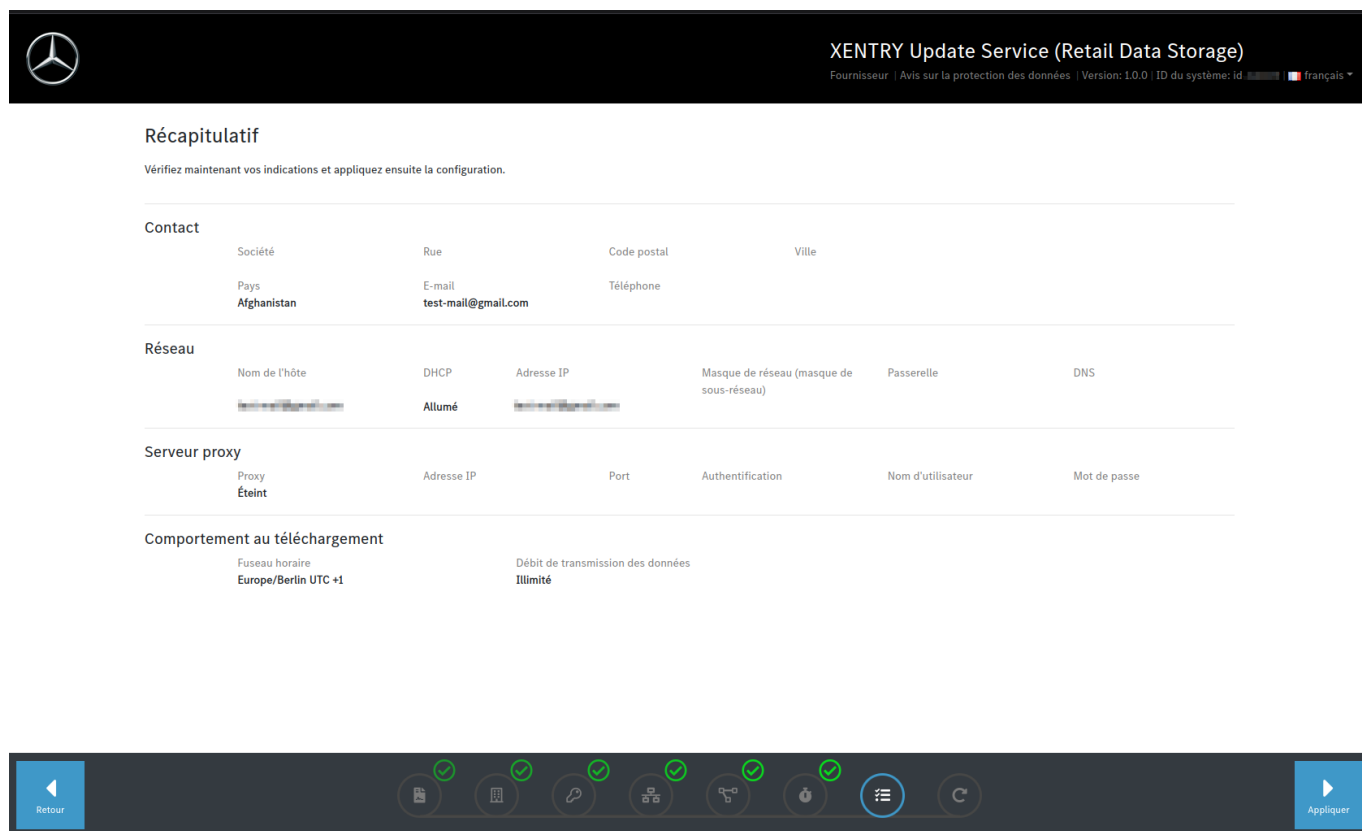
XENTRY Update Service (Retail Data Storage)
Fournisseur | Avis sur la protection des données | Version: 1.0.0 | ID du système: id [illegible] | français

Récapitulatif

Vérifiez maintenant vos indications et appliquez ensuite la configuration.

Contact

Société

Rue

Code postal

Ville

Pays
Afghanistan

E-mail
test-mail@gmail.com

Téléphone

Réseau

Nom de l'hôte
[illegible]

DHCP
Allumé

Adresse IP
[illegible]

Masque de réseau (masque de sous-réseau)

Passerelle

DNS

Serveur proxy

Proxy
Éteint

Adresse IP

Port

Authentification

Nom d'utilisateur

Mot de passe

Comportement au téléchargement

Fuseau horaire
Europe/Berlin UTC +1

Débit de transmission des données
Illimité

Retour

Appliquer